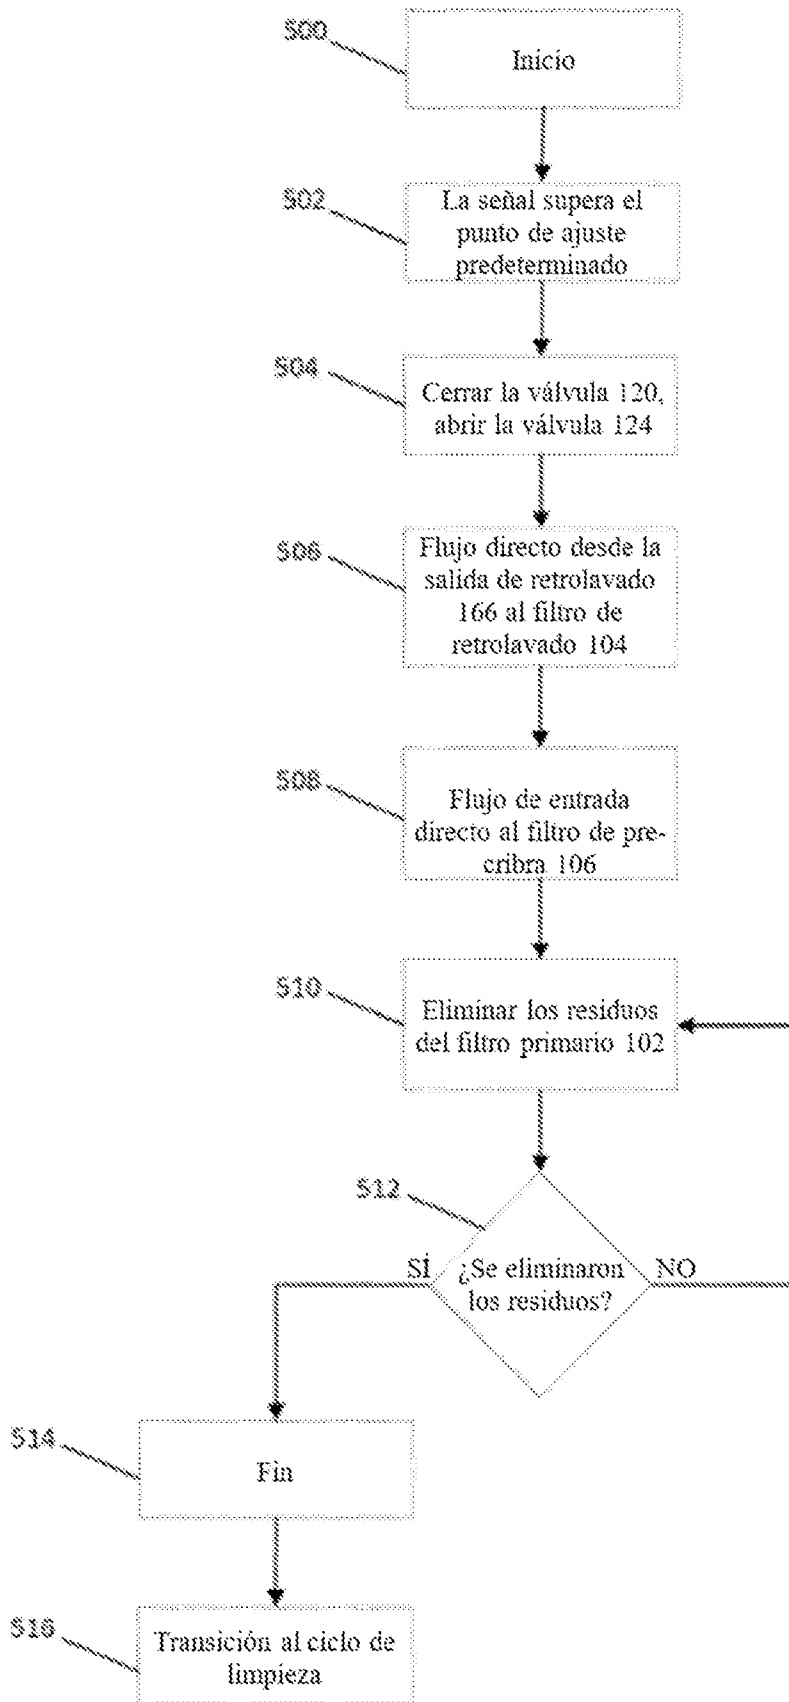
S00

Inicio

S02

La señal supera el punto de ajuste predeterminado

S04

Cerrar la válvula 120, abrir la válvula 124

S06

Flujo directo desde la salida de retrolavado 166 al filtro de retrolavado 104

S08

Flujo de entrada directo al filtro de precribra 106

S10

Eliminar los residuos del filtro primario 102

S12

¿Se eliminaron los residuos?

SÍ

NO

S14

Fin

S16

Transición al ciclo de limpieza